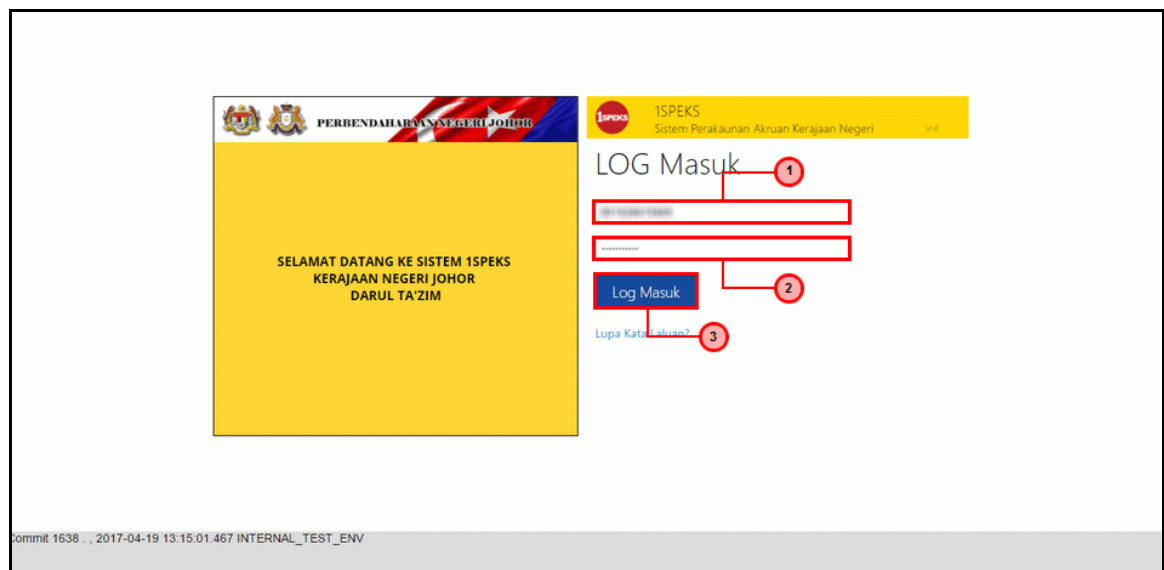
PERBENDAHARAAN NEGERI JOHOR

SELAMAT DATANG KE SISTEM 1SPEKS
KERAJAAN NEGERI JOHOR
DARUL TA'ZIM

1SPEKS

1SPEKS
Sistem Perakaunan Akruan Kerajaan Negeri

V1.0

LOG Masuk

1

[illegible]

••••••••••••

2

Log Masuk

3

Lupa Kata Laluan?

ommit 1638 . , 2017-04-19 13:15:01.467 INTERNAL_TEST_ENV